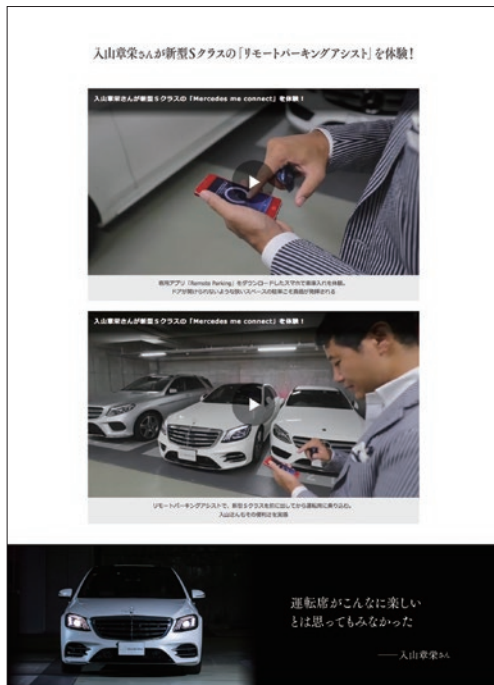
入山章栄さんが新型Sクラスの「リモートパーキングアシスト」を体験！

入山章栄さんが新型Sクラスの「Mercedes me connect」を体験！

専用アプリ「Remote Parking」をダウンロードしたスマホで車庫入れを体験。ドアが開けられないような狭いスペースの駐車にも真価が発揮される

入山章栄さんが新型Sクラスの「Mercedes me connect」を体験！

リモートパーキングアシストで、新型Sクラスを前に出してから運転席に乗り込む。入山さんもその便利さを実感

運転席がこんなに楽しい
とは思ってもみなかった

―― 入山章栄さん